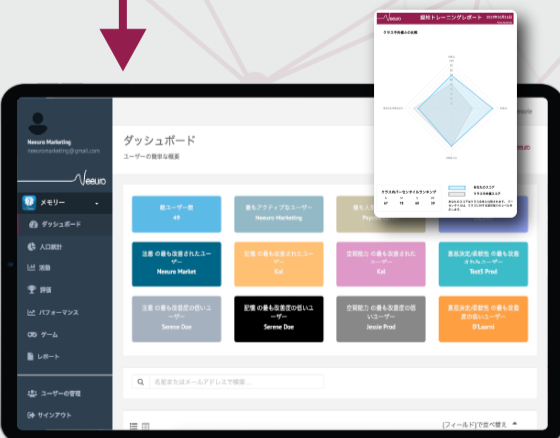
脳トレーニングレポート

クラス平均との比較

Neeuro Marketing
neeuromarketing@gmail.com

Neeuro

メモリー
ダッシュボード
人口統計
活動
評価
パフォーマンス
ゲーム
レポート
ユーザーの管理
サインアウト

ダッシュボード
ユーザーの簡単な概要

総ユーザー数
49

最もアクティブなユーザー
Neeuro Marketing

注意 の最も改善されたユーザー
Neeuro Market

記憶 の最も改善されたユーザー
Kai

空間能力 の最も改善されたユーザー
Kai

意思決定/柔軟性 の最も改善されたユーザー
TestS Prod

注意 の最も改善度の低いユーザー
Serene Doe

記憶 の最も改善度の低いユーザー
Serene Doe

空間能力 の最も改善度の低いユーザー
Jessie Prod

意思決定/柔軟性 の最も改善度の低いユーザー
D'Laurel

名前またはメールアドレスで検索 ...

[フィールド] で並べ替え